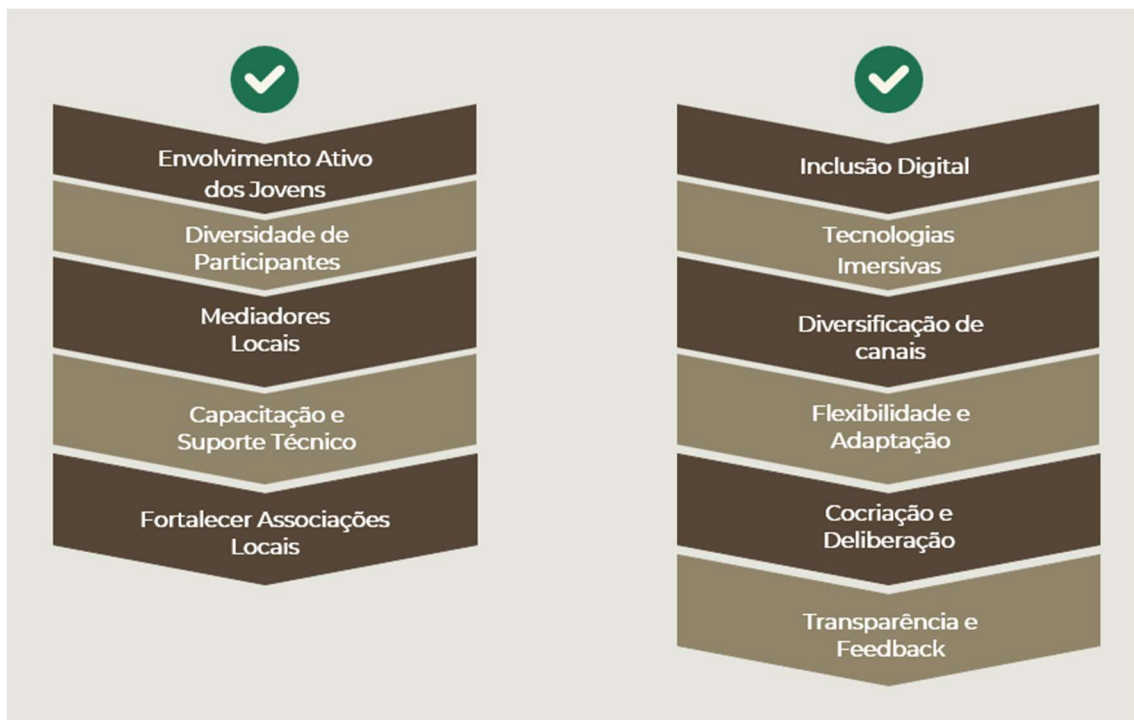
Envolvimento Ativo dos Jovens

Diversidade de Participantes

Mediadores Locais

Capacitação e Suporte Técnico

Fortalecer Associações Locais

Inclusão Digital

Tecnologias Imersivas

Diversificação de canais

Flexibilidade e Adaptação

Cocriação e Deliberação

Transparência e Feedback